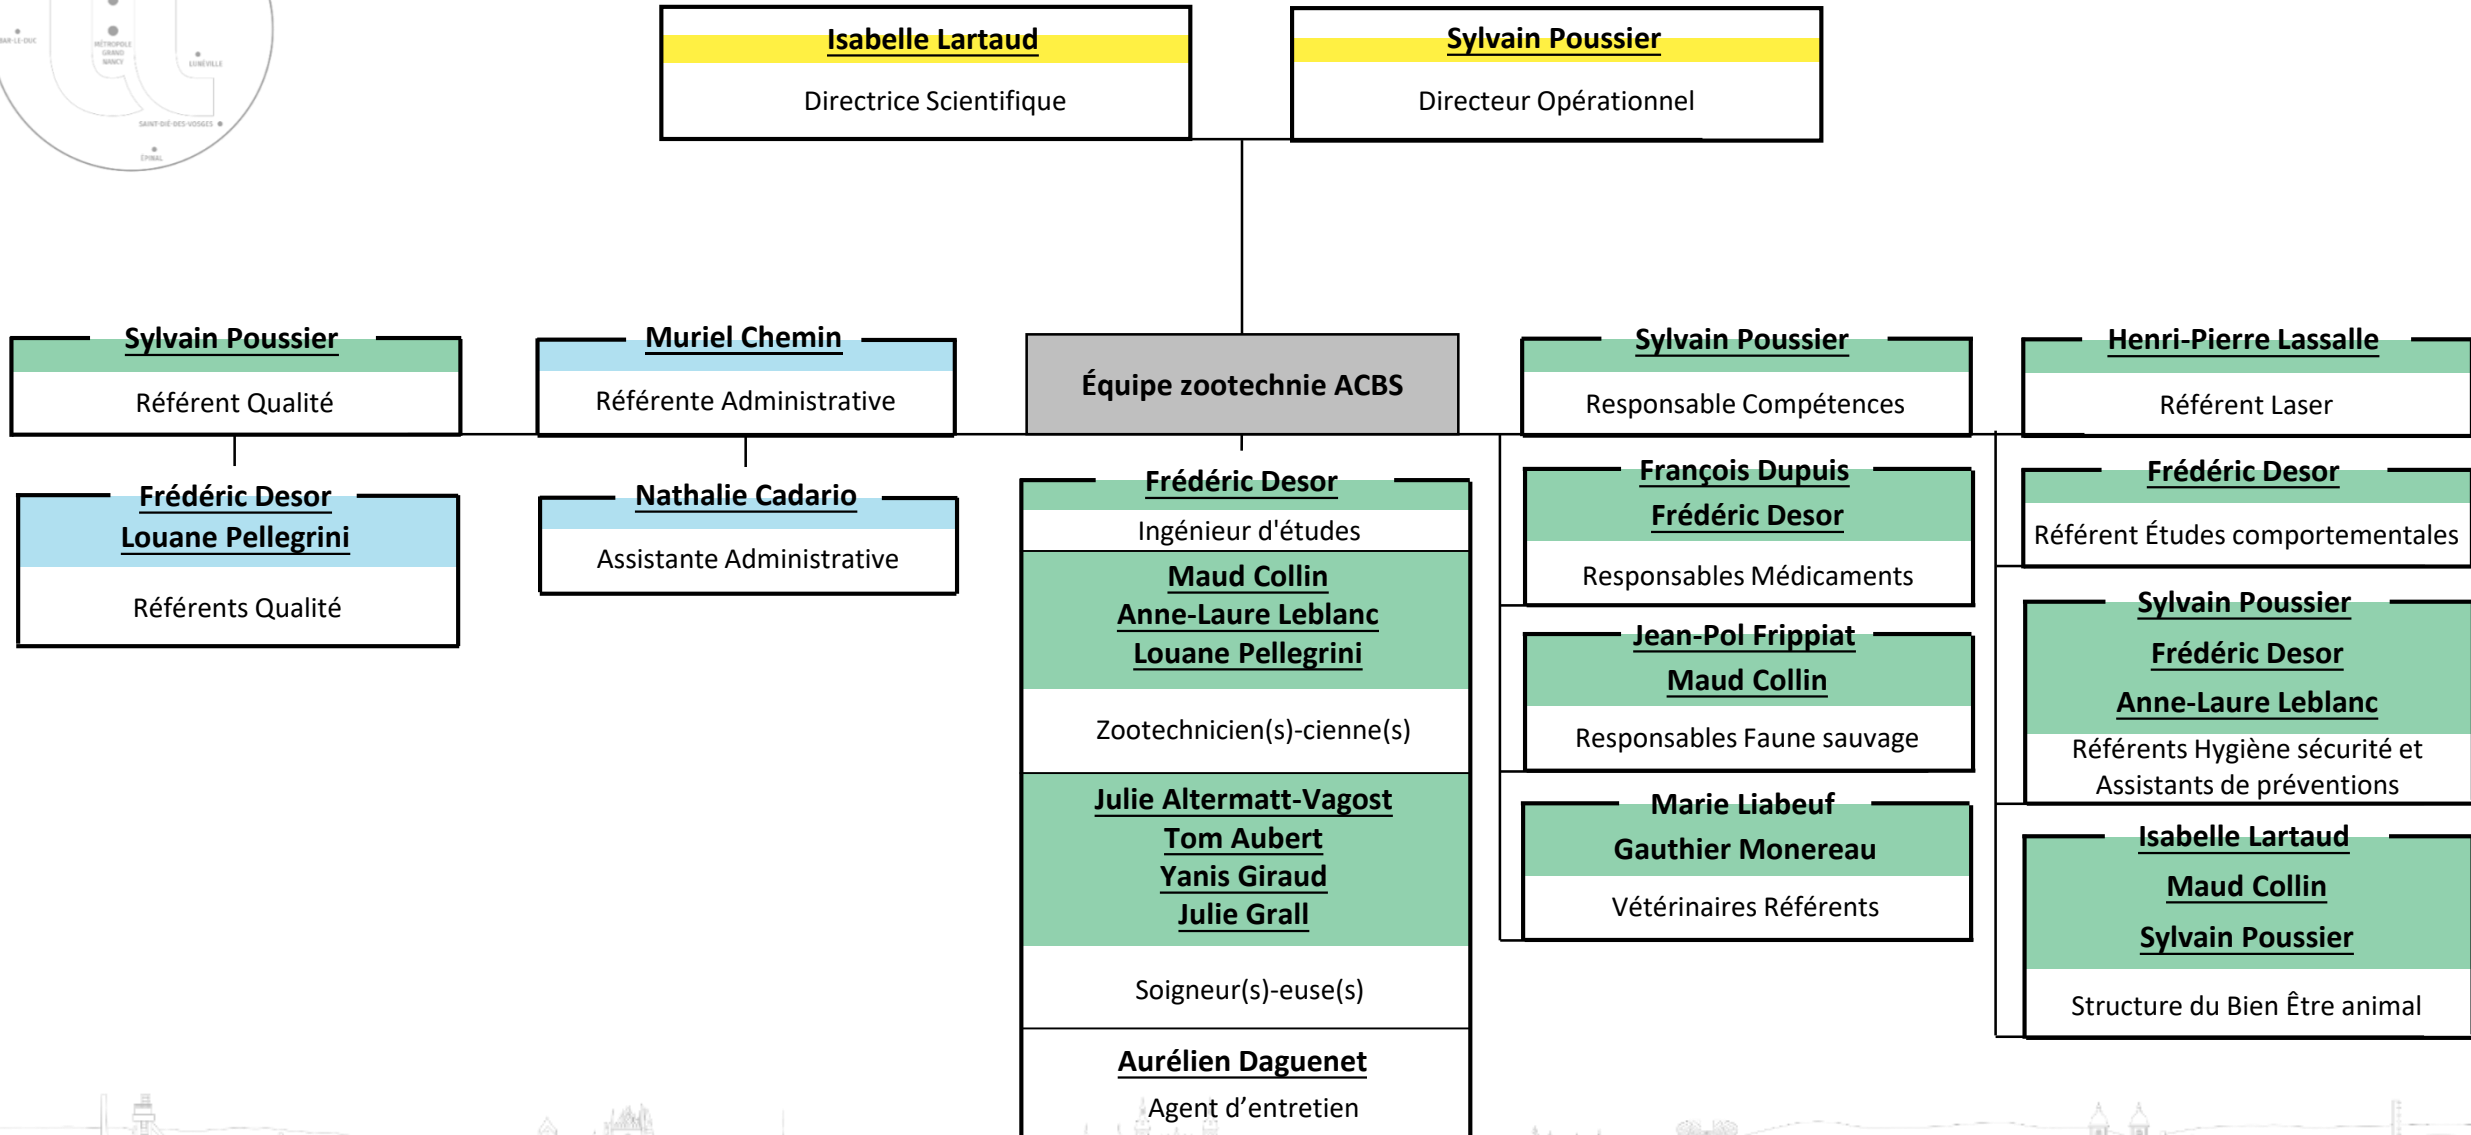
BAR-LE-DUC
MÉTROPOLE GRAND NANCY
LUNÉVILLE
SAINT-DIÉ-DES-VOSGES
ÉPINAL

Isabelle Lartaud
Directrice Scientifique

Sylvain Poussier
Directeur Opérationnel

Sylvain Poussier
Référent Qualité

Muriel Chemin
Référente Administrative

Équipe zootechnie ACBS

Sylvain Poussier
Responsable Compétences

Henri-Pierre Lassalle
Référent Laser

Frédéric Desor
Louane Pellegrini
Référents Qualité

Nathalie Cadario
Assistante Administrative

Frédéric Desor
Ingénieur d'études

Maud Collin
Anne-Laure Leblanc
Louane Pellegrini
Zootechnicien(s)-cienne(s)

Julie Altermatt-Vagost
Tom Aubert
Yanis Giraud
Julie Grall
Soigneur(s)-euse(s)

Aurélien Daguenet
Agent d'entretien

François Dupuis
Frédéric Desor
Responsables Médicaments

Jean-Pol Frippiat
Maud Collin
Responsables Faune sauvage

Marie Liabeuf
Gauthier Monereau
Vétérinaires Référents

Frédéric Desor
Référent Études comportementales

Sylvain Poussier
Frédéric Desor
Anne-Laure Leblanc
Référents Hygiène sécurité et Assistants de préventions

Isabelle Lartaud
Maud Collin
Sylvain Poussier
Structure du Bien Être animal